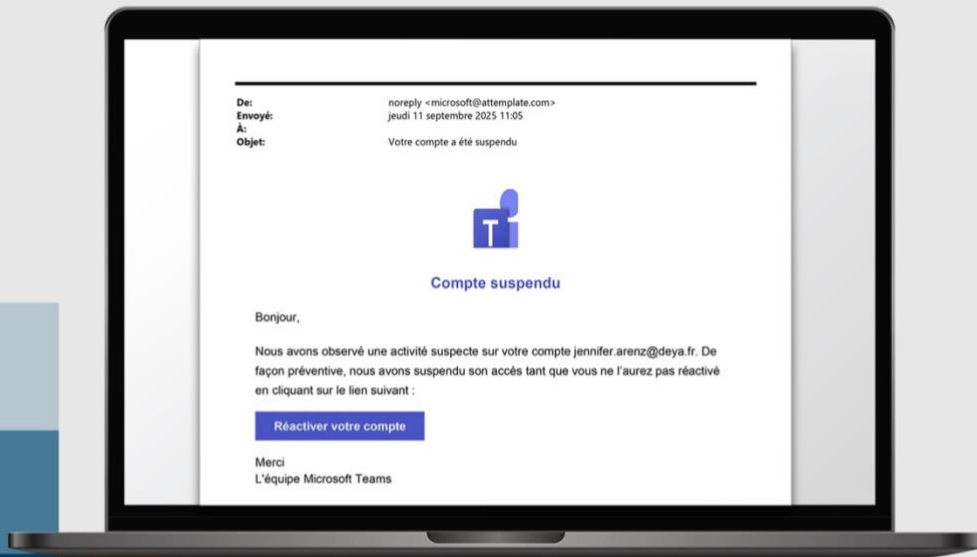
De: noreply <microsoft@attemplate.com>
Envoyé: jeudi 11 septembre 2025 11:05
À:
Objet: Votre compte a été suspendu

T

Compte suspendu

Bonjour,

Nous avons observé une activité suspecte sur votre compte jennifer.arenz@deya.fr. De façon préventive, nous avons suspendu son accès tant que vous ne l'aurez pas réactivé en cliquant sur le lien suivant :

Réactiver votre compte

Merci
L'équipe Microsoft Teams